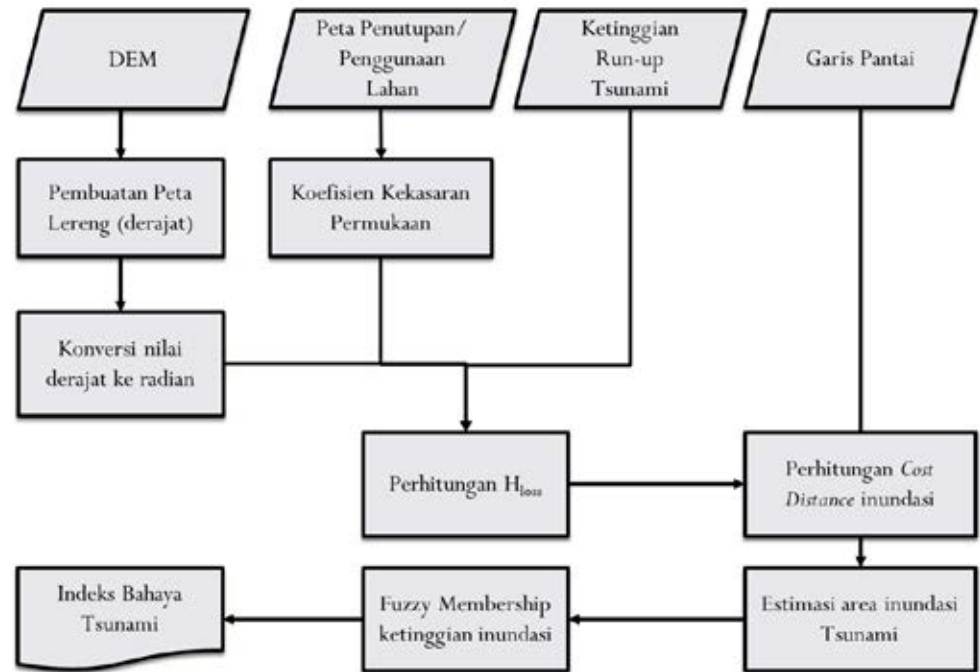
DEM

Peta Penutupan/ Penggunaan Lahan

Ketinggian Run-up Tsunami

Garis Pantai

Pembuatan Peta Lereng (derajat)

Koefisien Kekasaran Permukaan

Konversi nilai derajat ke radian

Perhitungan $H_{loss}$

Perhitungan Cost Distance inundasi

Indeks Bahaya Tsunami

Fuzzy Membership ketinggian inundasi

Estimasi area inundasi Tsunami